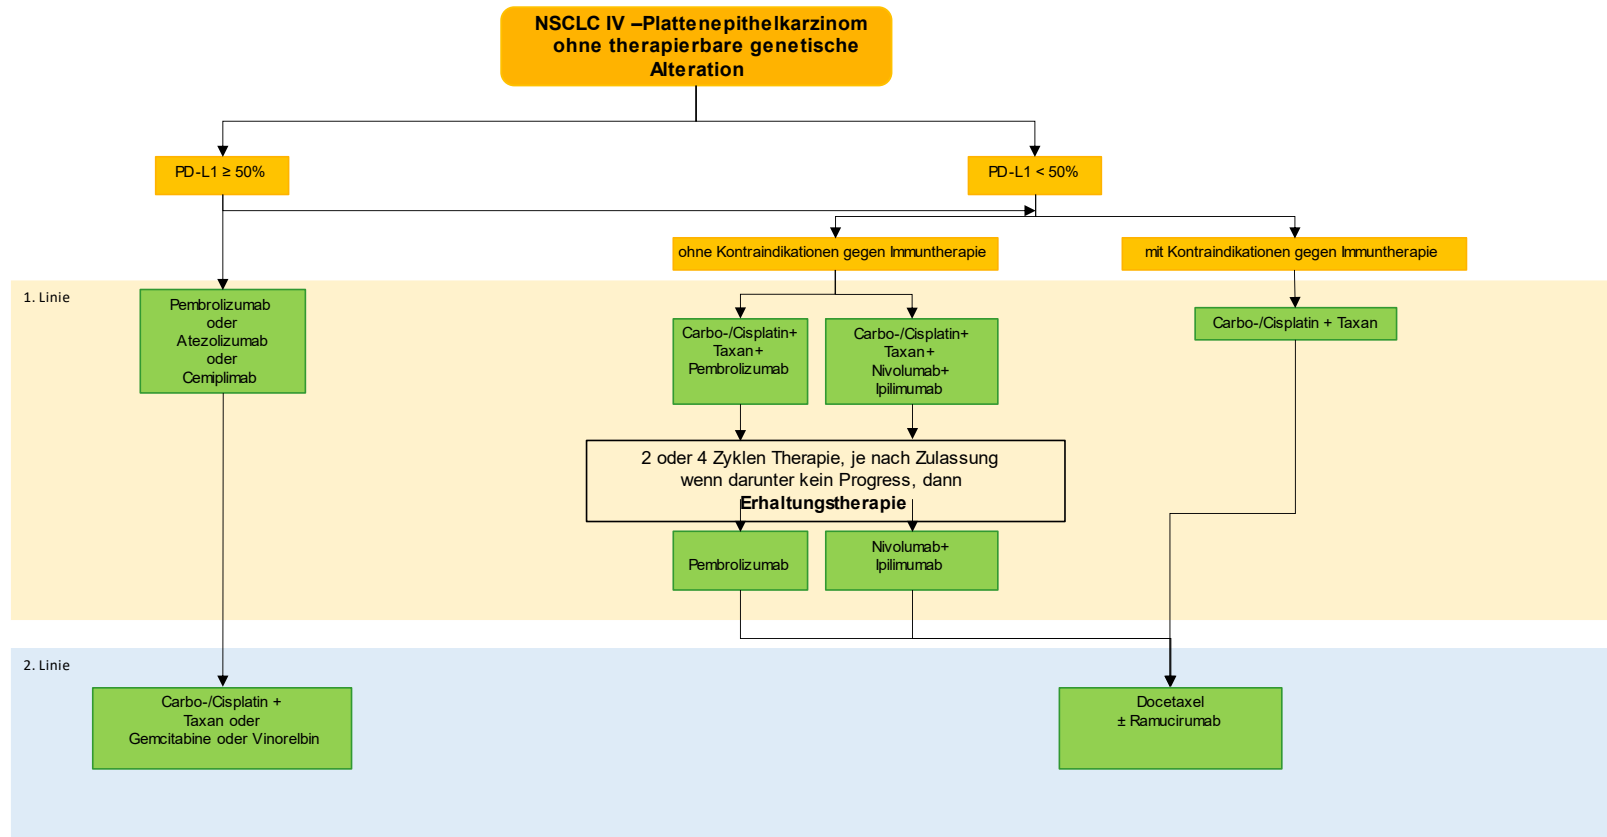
NSCLC IV –Plattenepithelkarzinom ohne therapierbare genetische Alteration

PD-L1 ≥ 50%

PD-L1 < 50%

ohne Kontraindikationen gegen Immuntherapie

mit Kontraindikationen gegen Immuntherapie

1. Linie

Pembrolizumab oder Atezolizumab oder Cemiplimab

Carbo-/Cisplatin+ Taxan+ Pembrolizumab

Carbo-/Cisplatin+ Taxan+ Nivolumab+ Ipilimumab

Carbo-/Cisplatin + Taxan

2 oder 4 Zyklen Therapie, je nach Zulassung wenn darunter kein Progress, dann **Erhaltungstherapie**

Pembrolizumab

Nivolumab+ Ipilimumab

2. Linie

Carbo-/Cisplatin + Taxan oder Gemcitabine oder Vinorelbin

Docetaxel ± Ramucirumab